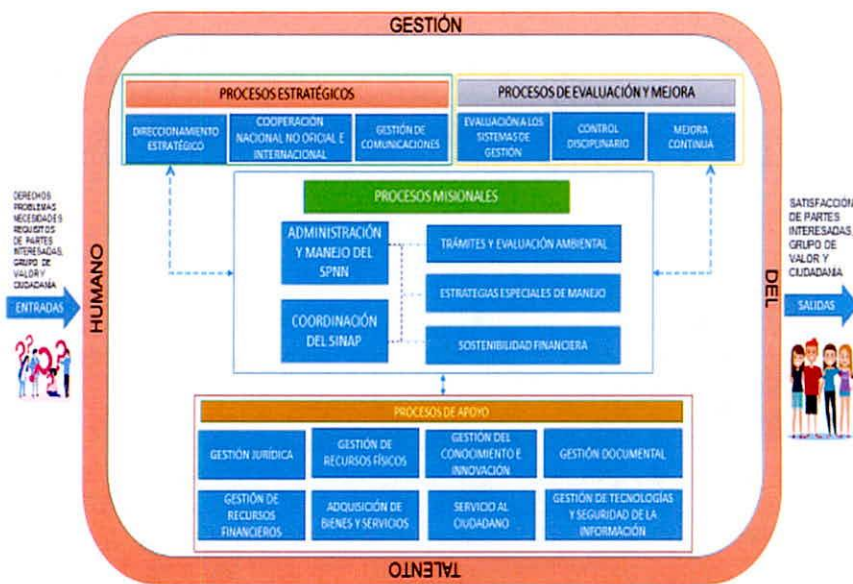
GESTIÓN

DEL

TALENTO

HUMANO

PROCESOS ESTRATÉGICOS

DIRECCIONAMIENTO ESTRATÉGICO

COOPERACIÓN NACIONAL NO OFICIAL E INTERNACIONAL

GESTIÓN DE COMUNICACIONES

PROCESOS DE EVALUACIÓN Y MEJORA

EVALUACIÓN A LOS SISTEMAS DE GESTIÓN

CONTROL DISCIPLINARIO

MEJORA CONTINUA

PROCESOS MISIONALES

ADMINISTRACIÓN Y MANEJO DEL SPNN

COORDINACIÓN DEL SINAP

TRÁMITES Y EVALUACIÓN AMBIENTAL

ESTRATEGIAS ESPECIALES DE MANEJO

SOSTENIBILIDAD FINANCIERA

PROCESOS DE APOYO

GESTIÓN JURÍDICA

GESTIÓN DE RECURSOS FÍSICOS

GESTIÓN DEL CONOCIMIENTO E INNOVACIÓN

GESTIÓN DOCUMENTAL

GESTIÓN DE RECURSOS FINANCIEROS

ADQUISICIÓN DE BIENES Y SERVICIOS

SERVICIO AL CIUDADANO

GESTIÓN DE TECNOLOGÍAS Y SEGURIDAD DE LA INFORMACIÓN

DERECHOS PROBLEMAS NECESIDADES REQUISITOS DE PARTES INTERESADAS, GRUPO DE VALOR Y CIUDADANÍA

ENTRADAS

SATISFACCIÓN DE PARTES INTERESADAS, GRUPO DE VALOR Y CIUDADANÍA

SALIDAS